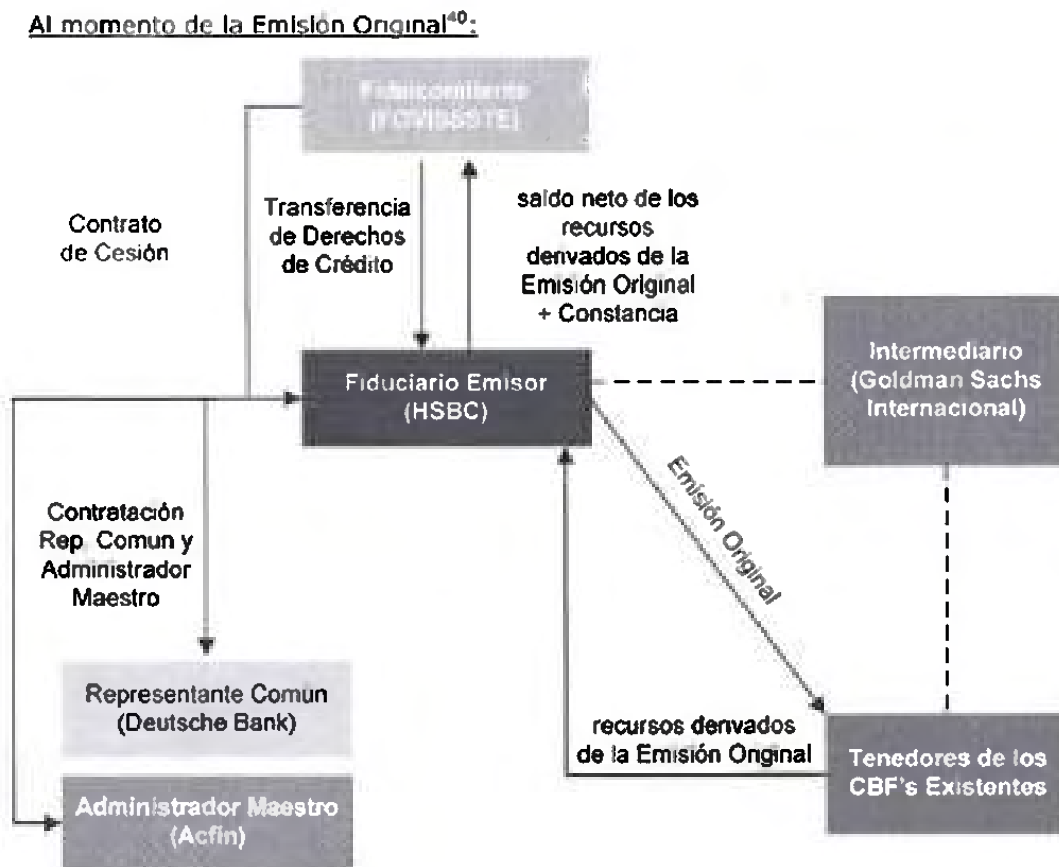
Al momento de la Emisión Original$^{40}$:

Fideicomitente (FOVISSSTE)

Contrato de Cesión

Transferencia de Derechos de Crédito

saldo neto de los recursos denvados de la Emisión Original + Constancia

Intermediario (Goldman Sachs Internacional)

Fiduciario Emisor (HSBC)

Emisión Original

Contratación Rep. Comun y Administrador Maestro

Representante Comun (Deutsche Bank)

recursos denvados de la Emisión Onginal

Tenedores de los CBF's Existentes

Administrador Maestro (Acfin)